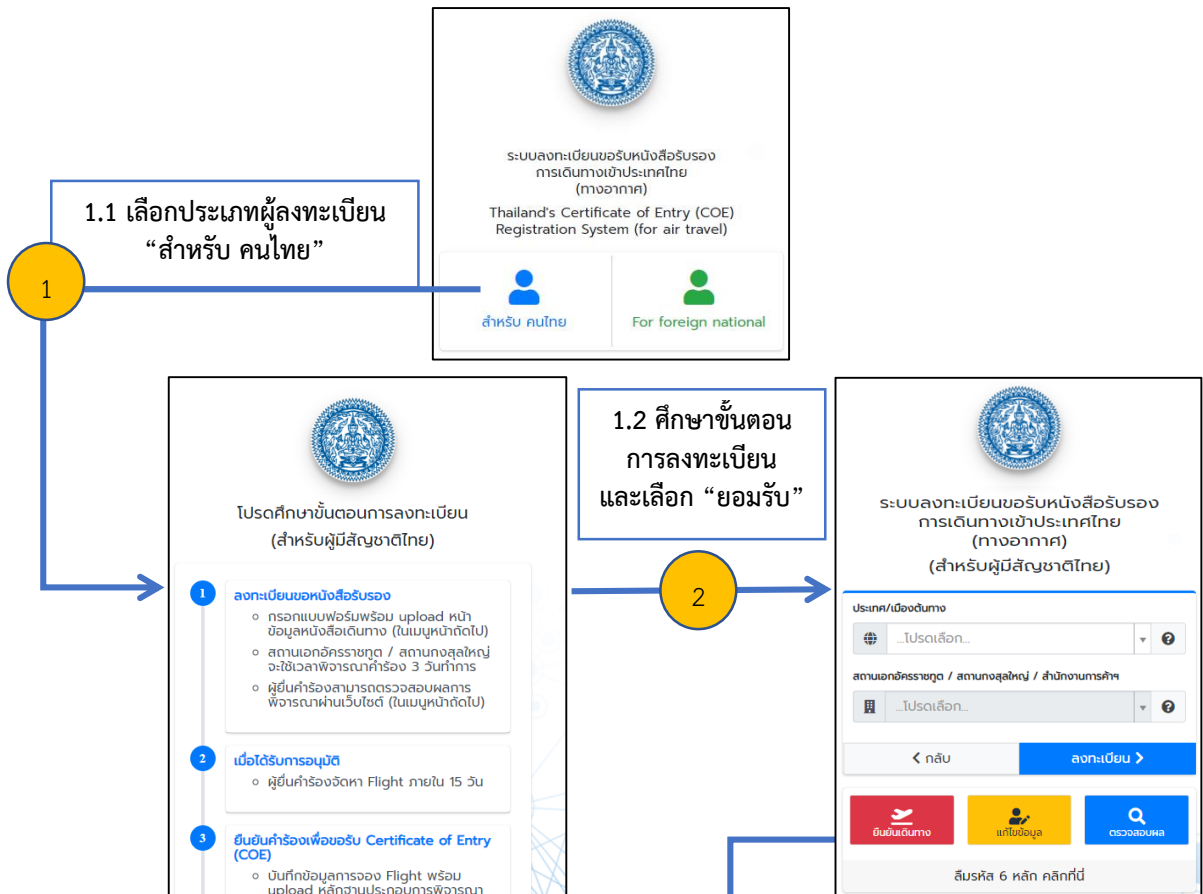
ระบบลงทะเบียนขอรับหนังสือรับรองการเดินทางเข้าประเทศไทย (ทางอากาศ)
Thailand's Certificate of Entry (COE) Registration System (for air travel)

1.1 เลือกประเภทผู้ลงทะเบียน “สำหรับ คนไทย”

1

สำหรับ คนไทย

For foreign national

โปรดศึกษาขั้นตอนการลงทะเบียน (สำหรับผู้มีสัญชาติไทย)

1 ลงทะเบียนขอหนังสือรับรอง
- กรอกแบบฟอร์มพร้อม upload หน้าข้อมูลหนังสือเดินทาง (ในเมนูหน้าถัดไป)
- สถานเอกอัครราชทูต / สถานกงสุลใหญ่ จะใช้เวลาพิจารณาคำร้อง 3 วันทำการ
- ผู้ยื่นคำร้องสามารถตรวจสอบผลการพิจารณาผ่านเว็บไซต์ (ในเมนูหน้าถัดไป)

2 เมื่อได้รับการอนุมัติ
- ผู้ยื่นคำร้องจัดหา Flight ภายใน 15 วัน

3 ยืนยันคำร้องเพื่อขอรับ Certificate of Entry (COE)
- บันทึกข้อมูลการจอง Flight พร้อม upload หลักฐานประกอบการพิจารณา

1.2 ศึกษาขั้นตอนการลงทะเบียน และเลือก “ยอมรับ”

2

ระบบลงทะเบียนขอรับหนังสือรับรองการเดินทางเข้าประเทศไทย (ทางอากาศ)
(สำหรับผู้มีสัญชาติไทย)

ประเทศ/เมืองต้นทาง
...โปรดเลือก...

สถานเอกอัครราชทูต / สถานกงสุลใหญ่ / สำนักงานการค้าฯ
...โปรดเลือก...

< กลับ
ลงทะเบียน >

ยืนยันเดินทาง
แก้ไขข้อมูล
ตรวจสอบผล

ลืมรหัส 6 หลัก คลิกที่นี่